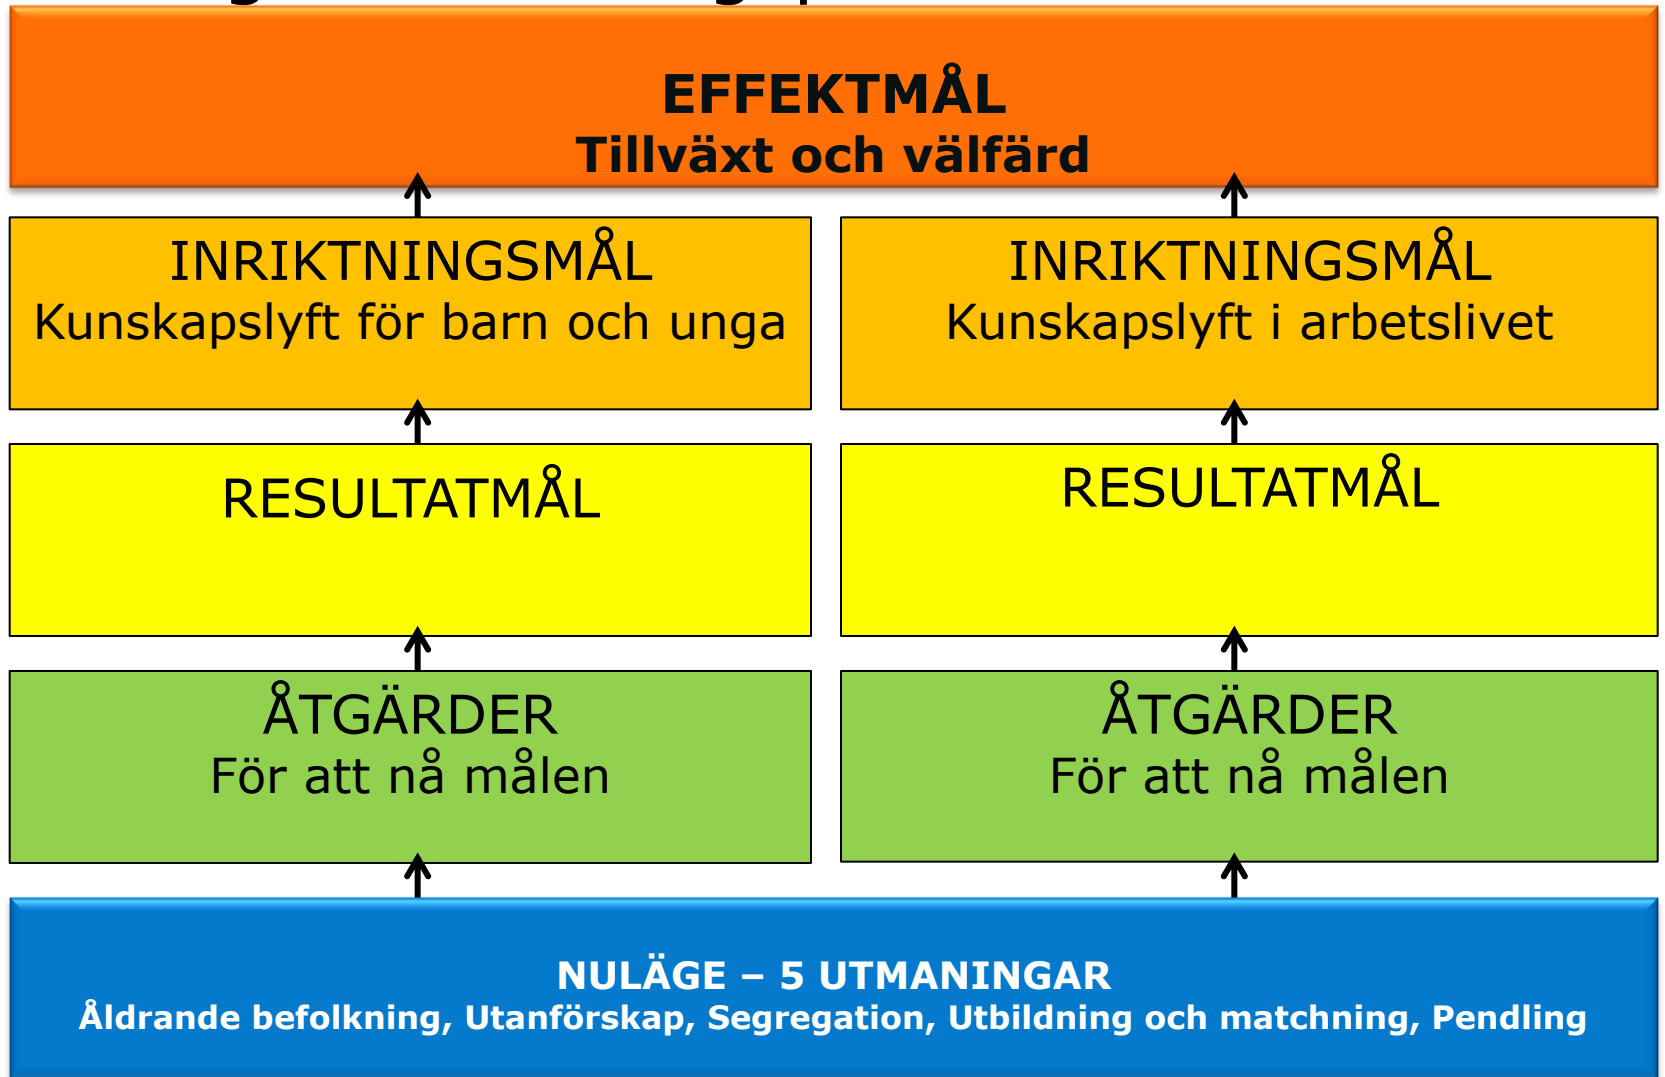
EFFEKTMÅL
Tillväxt och välfärd

INRIKTNINGSMÅL
Kunskapslyft för barn och unga

INRIKTNINGSMÅL
Kunskapslyft i arbetslivet

RESULTATMÅL

RESULTATMÅL

ÅTGÄRDER
För att nå målen

ÅTGÄRDER
För att nå målen

NULÄGE – 5 UTMANINGAR
Åldrande befolkning, Utanförskap, Segregation, Utbildning och matchning, Pendling